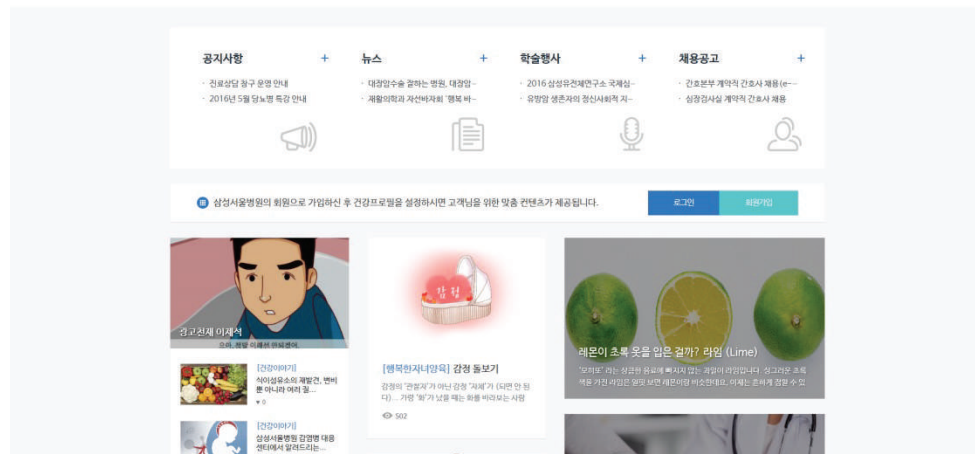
공지사항 +

· 진료상담 청구 운영 안내
· 2016년 5월 당뇨병 특강 안내

뉴스 +

· 대장암수술 잘하는 병원, 대장암...
· 재활의학과 자선바자회 '행복 바...

학술행사 +

· 2016 삼성유전체연구소 국제심...
· 유방암 생존자의 정신사회적 지...

채용공고 +

· 간호본부 계약직 간호사 채용(e-...
· 심장검사실 계약직 간호사 채용

삼성서울병원의 회원으로 가입하신 후 건강프로필을 설정하시면 고객님을 위한 맞춤 컨텐츠가 제공됩니다.

로그인

회원가입

광고천재 이제석

[건강이야기]
식이섬유소의 재발견, 변비 뿐 아니라 여러 질...

[건강이야기]
삼성서울병원 감염병 대응 센터에서 알려드리는...

감정

[행복한자녀양육] 감정 돌보기

감정의 '관찰자'가 아닌 감정 '자체'가 (되면 안 된다)... 가령 '화'가 났을 때는 화를 바라보는 사람

502

레몬이 초록 옷을 입은 걸까? 라임 (Lime)

'모히토'라는 상큼한 음료에 빠지지 않는 과일이 라임입니다. 싱그러운 초록색을 가진 라임은 얼핏 보면 레몬이랑 비슷한데요. 이제는 흔하게 접할 수 있